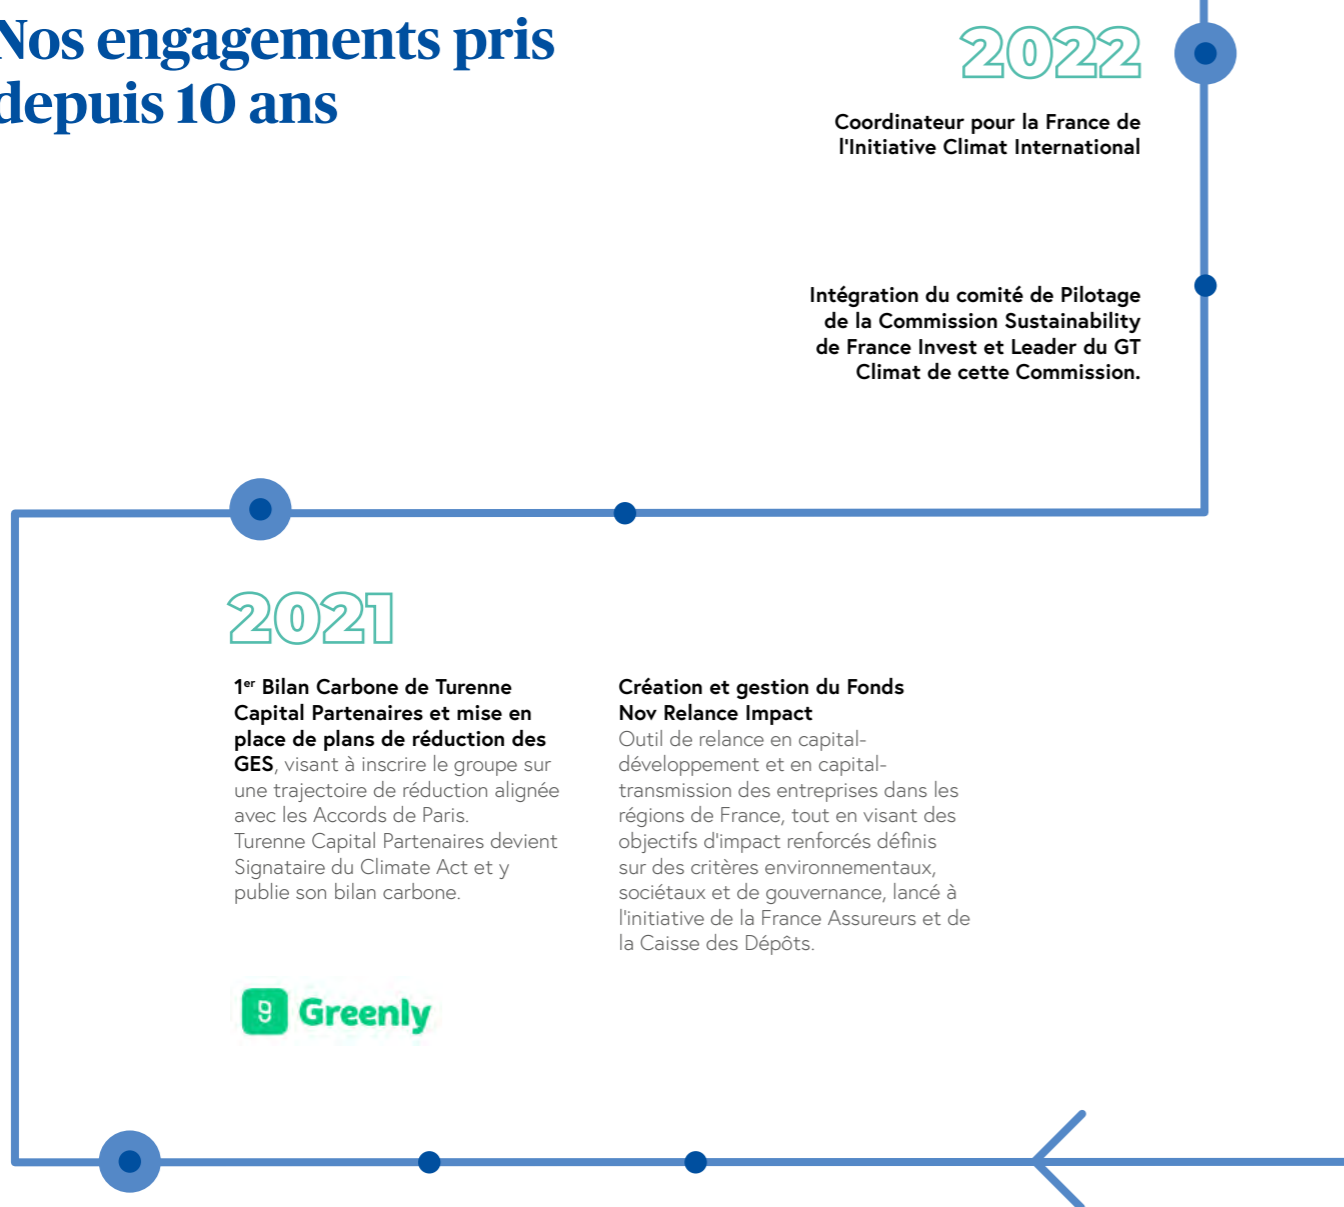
Nos engagements pris depuis 10 ans

2022

Coordinateur pour la France de l'Initiative Climat International

Intégration du comité de Pilotage de la Commission Sustainability de France Invest et Leader du GT Climat de cette Commission.

2021

1$^{er}$ Bilan Carbone de Turenne Capital Partenaires et mise en place de plans de réduction des GES, visant à inscrire le groupe sur une trajectoire de réduction alignée avec les Accords de Paris.
Turenne Capital Partenaires devient Signataire du Climate Act et y publie son bilan carbone.

Greenly

Création et gestion du Fonds Nov Relance Impact
Outil de relance en capital-développement et en capital-transmission des entreprises dans les régions de France, tout en visant des objectifs d'impact renforcés définis sur des critères environnementaux, sociétaux et de gouvernance, lancé à l'initiative de la France Assureurs et de la Caisse des Dépôts.